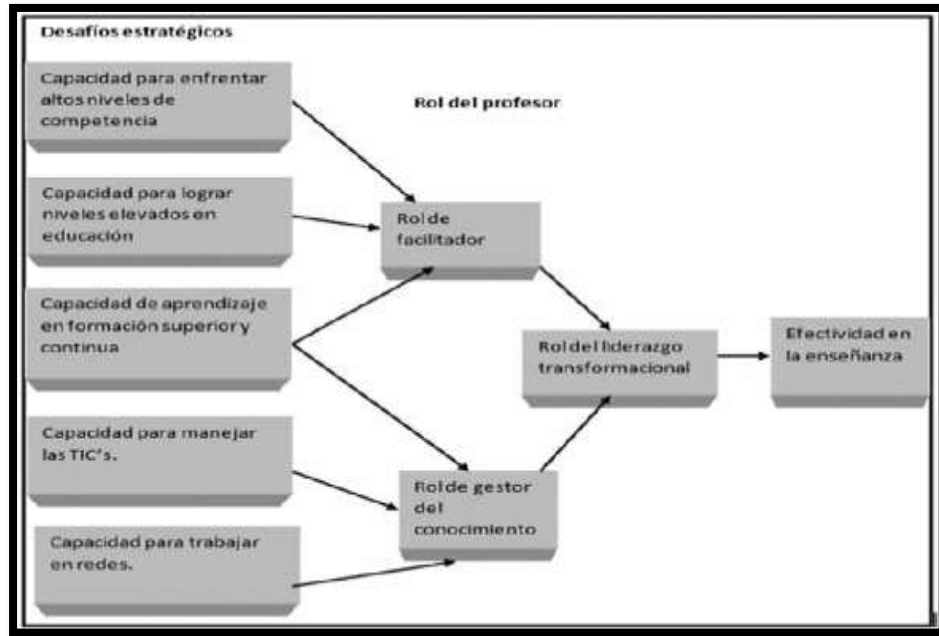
Desafíos estratégicos

Rol del profesor

Capacidad para enfrentar altos niveles de competencia

Capacidad para lograr niveles elevados en educación

Capacidad de aprendizaje en formación superior y continua

Capacidad para manejar las TIC's.

Capacidad para trabajar en redes.

Rol de facilitador

Rol de gestor del conocimiento

Rol del liderazgo transformacional

Efectividad en la enseñanza